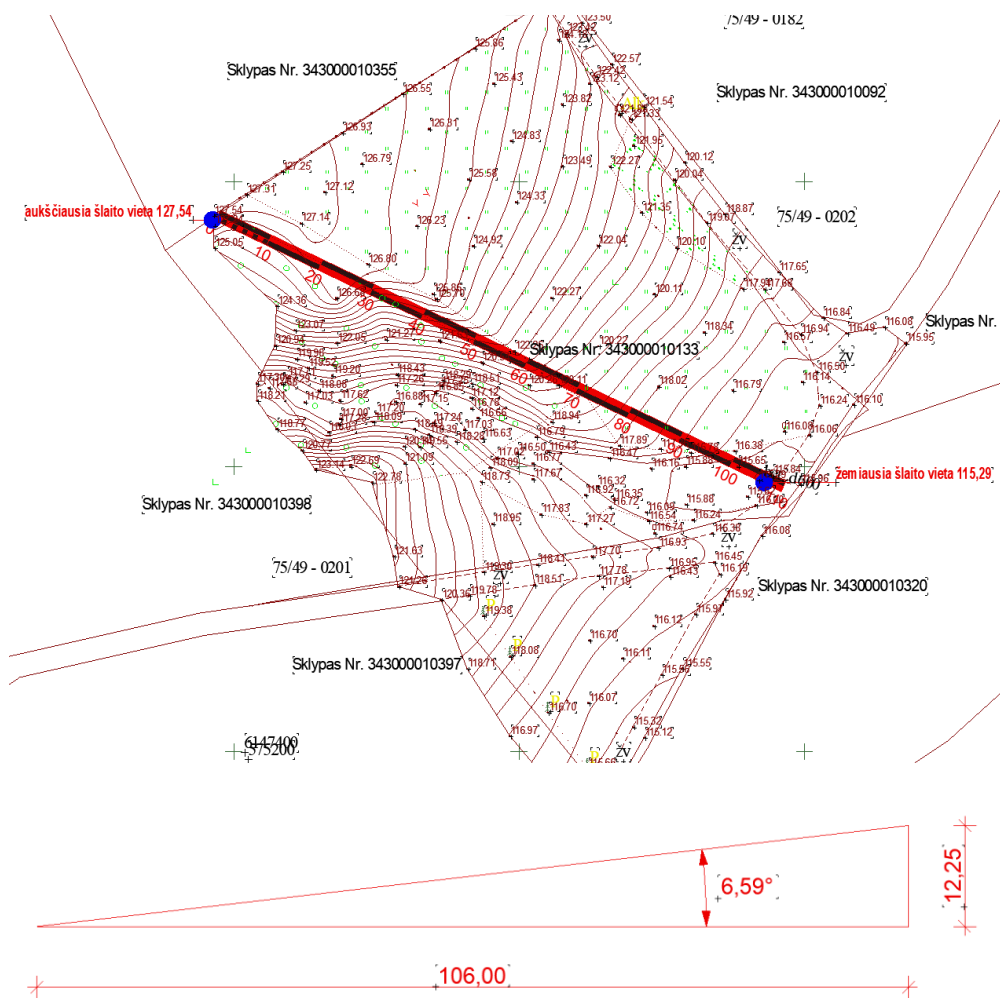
75/49 - 0182

Sklypas Nr. 343000010355

Sklypas Nr. 343000010092

aukščiausia šlaito vieta 127,54

75/49 - 0202

Sklypas Nr.

Sklypas Nr. 343000010133

žemiausia šlaito vieta 115,29

Sklypas Nr. 343000010398

75/49 - 0201

Sklypas Nr. 343000010320

Sklypas Nr. 343000010397

6147400
575200

0 10 20 30 40 50 60 70 80 90 100

126.55 126.93 126.91 125.43 125.86 123.82 124.83 123.49 122.57 121.54 121.95 122.27 120.12 120.04 119.87 118.87 127.25 127.31 127.14 127.12 126.79 125.58 124.33 126.23 124.92 122.04 121.35 120.10 125.05 126.80 122.27 120.11 117.65 117.99 117.68 121.36 126.68 126.86 118.34 116.84 116.94 116.49 116.08 115.95 116.57 116.50 118.02 116.79 116.14 116.24 116.10 118.94 117.89 116.47 116.38 116.06 116.08 115.65 118.73 118.95 117.83 117.27 116.32 116.35 116.72 115.88 116.24 116.54 116.74 116.36 116.93 116.08 116.45 116.15 117.70 117.78 117.18 116.95 116.43 115.92 115.91 116.12 116.70 116.11 115.50 115.55 116.07 115.32 115.12 118.41 118.51 118.30 119.78 119.38 118.08 118.71 116.97 116.70 116.68 120.36 121.26 121.63 122.78 123.14 122.69 121.09 120.77 120.94 121.07

6,59°

12,25

106,00